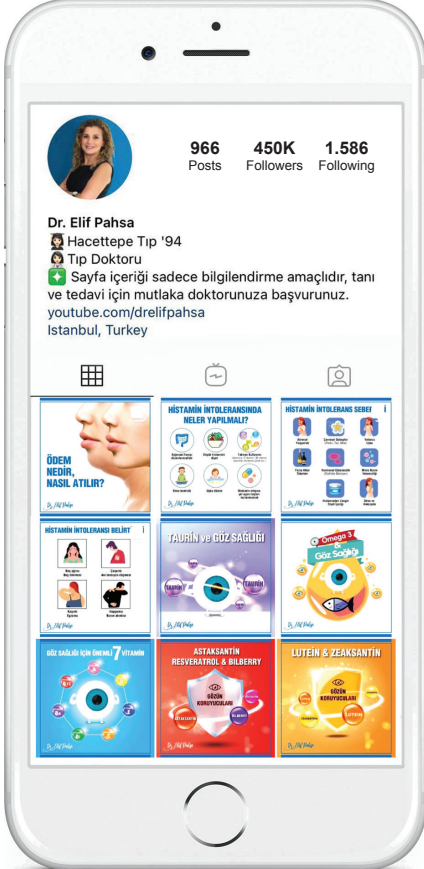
966 Posts
450K Followers
1.586 Following

Dr. Elif Pahsa
Hacettepe Tıp '94
Tıp Doktoru
Sayfa içeriği sadece bilgilendirme amaçlıdır, tanı ve tedavi için mutlaka doktorunuza başvurunuz.
youtube.com/drelifpahsa
Istanbul, Turkey

ÖDEM NEDİR, NASIL ATILIR?
Dr. Elif Pahsa

HİSTAMİN İNTOLERANSINDA NELER YAPILMALI?
Dr. Elif Pahsa

HİSTAMİN İNTOLERANS SEBEP
Dr. Elif Pahsa

HİSTAMİN İNTOLERANSI BELİRT
Dr. Elif Pahsa

TAURİN ve GÖZ SAĞLIĞI
TAURİN
TAURİN
Dr. Elif Pahsa

Omega 3
Göz Sağlığı
Dr. Elif Pahsa

GÖZ SAĞLIĞI İÇİN ÖNEMLİ 7 VİTAMİN
Dr. Elif Pahsa

ASTAKSANTİN RESVERATROL & BILBERRY
GÖZÜN KORUYUCULARI
ASTAKSANTİN
BİLBERRY
Dr. Elif Pahsa

LUTEIN & ZEAKSANTİN
GÖZÜN KORUYUCULARI
LUTEİN
Dr. Elif Pahsa